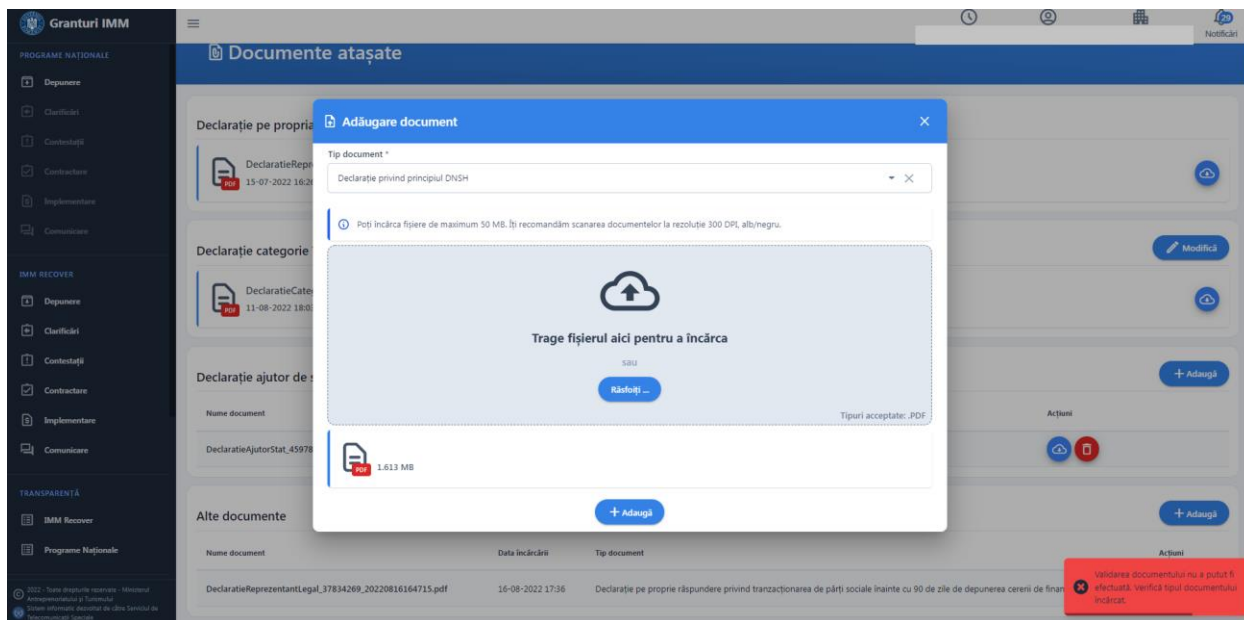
Granturi IMM

29
Notificări

PROGRAME NAȚIONALE
Depunere
Clarificări
Contestații
Contractare
Implementare
Comunicare

IMM RECOVER
Depunere
Clarificări
Contestații
Contractare
Implementare
Comunicare

TRANSPARENȚĂ
IMM Recover
Programe Naționale

© 2022 - Toate drepturile rezervate - Ministerul Antreprenoriatului și Turismului
Sistem informatic dezvoltat de către Serviciul de Telecomunicații Speciale

Documente atașate

Declarație pe propria
DeclaratieRepr
15-07-2022 16:2

Declarație categorie
DeclaratieCate
11-08-2022 18:0

Modifică

Declarație ajutor de s
Nume document
DeclaratieAjutorStat_45978

Acțiuni

Adaugă

Alte documente

Adaugă

| Nume document | Data încărcării | Tip document | Acțiuni |
|---|---|---|---|
| DeclaratieReprezentantLegal_37834269_20220816164715.pdf | 16-08-2022 17:36 | Declarație pe proprie răspundere privind tranzacționarea de părți sociale înainte cu 90 de zile de depunerea cererii de finan | |

Adăugare document

Tip document *
Declarație privind principiul DNSH

Poți încărca fișiere de maximum 50 MB. Îți recomandăm scanarea documentelor la rezoluție 300 DPI, alb/negru.

Trage fișierul aici pentru a încărca
sau
Răsfoiți ...
Tipuri acceptate: .PDF

1.613 MB

Adaugă

Validarea documentului nu a putut fi efectuată. Verifică tipul documentului încărcat.